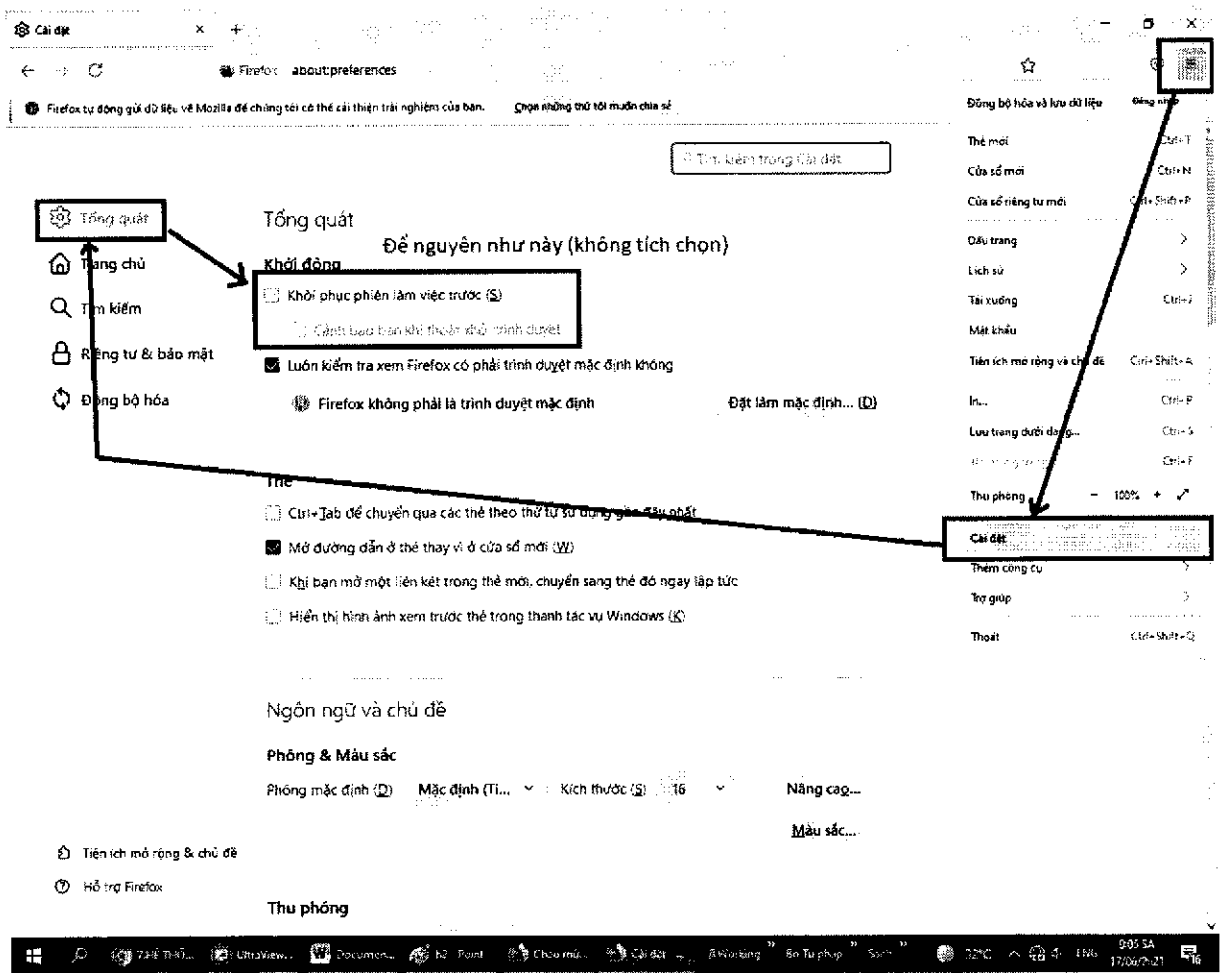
Cài đặt

Firefox about:preferences

Firefox tự động gửi dữ liệu về Mozilla để chúng tôi có thể cải thiện trải nghiệm của bạn. Chọn những thứ tôi muốn chia sẻ

Tìm kiếm trong Cài đặt

Tổng quát
Trang chủ
Tìm kiếm
Riêng tư & bảo mật
Đồng bộ hóa

Tổng quát

Để nguyên như này (không tích chọn)

Khởi động

Khôi phục phiên làm việc trước (S)

Cảnh báo bạn khi thoát khỏi trình duyệt

Luôn kiểm tra xem Firefox có phải trình duyệt mặc định không

Firefox không phải là trình duyệt mặc định

Đặt làm mặc định... (D)

Thẻ

Ctrl+Tab để chuyển qua các thẻ theo thứ tự sử dụng gần đây nhất

Mở đường dẫn ở thẻ thay vì ở cửa sổ mới (W)

Khi bạn mở một liên kết trong thẻ mới, chuyển sang thẻ đó ngay lập tức

Hiển thị hình ảnh xem trước thẻ trong thanh tác vụ Windows (K)

Ngôn ngữ và chủ đề

Phông & Màu sắc

Phông mặc định (D) Mặc định (Ti... Kích thước (S) 16 Nâng cao...

Màu sắc...

Tiện ích mở rộng & chủ đề
Hỗ trợ Firefox

Thu phóng

Đồng bộ hóa và lưu dữ liệu Đăng nhập
Thẻ mới Ctrl+T
Cửa sổ mới Ctrl+N
Cửa sổ riêng tư mới Ctrl+Shift+P
Dấu trang
Lịch sử
Tải xuống Ctrl+J
Mật khẩu
Tiện ích mở rộng và chủ đề Ctrl+Shift+A
In... Ctrl+P
Lưu trang dưới dạng... Ctrl+S
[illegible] Ctrl+F
Thu phóng - 100% +
Cài đặt
Thêm công cụ
Trợ giúp
Thoát Ctrl+Shift+Q

ENG 32°C 17/06/2021